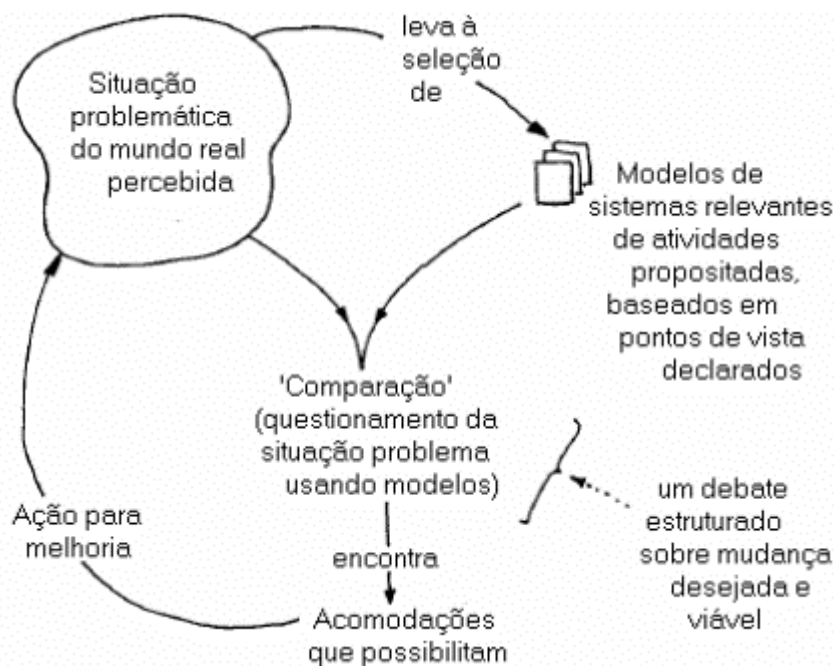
Situação problemática do mundo real percebida

leva à seleção de

Modelos de sistemas relevantes de atividades propositadas, baseados em pontos de vista declarados

'Comparação' (questionamento da situação problema usando modelos)

um debate estruturado sobre mudança desejada e viável

encontra

Acomodações que possibilitam

Ação para melhoria